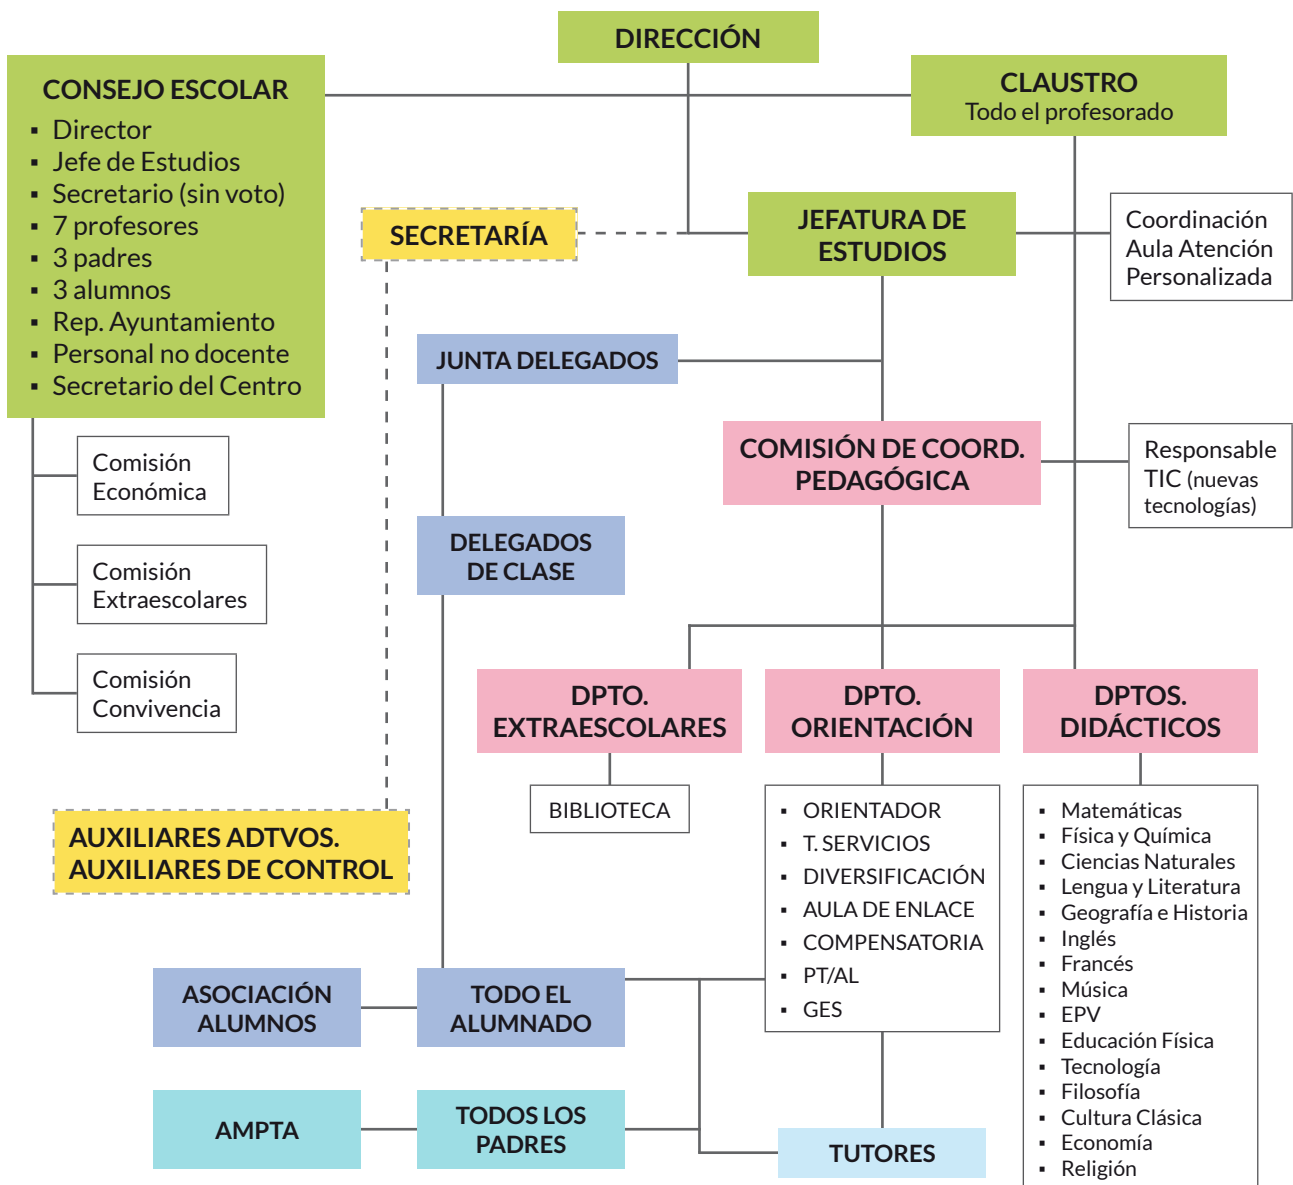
DIRECCIÓN

CONSEJO ESCOLAR
- Director
- Jefe de Estudios
- Secretario (sin voto)
- 7 profesores
- 3 padres
- 3 alumnos
- Rep. Ayuntamiento
- Personal no docente
- Secretario del Centro

CLAUSTRO
Todo el profesorado

SECRETARÍA

JEFATURA DE ESTUDIOS

Coordinación Aula Atención Personalizada

JUNTA DELEGADOS

Comisión Económica

COMISIÓN DE COORD. PEDAGÓGICA

Responsable TIC (nuevas tecnologías)

DELEGADOS DE CLASE

Comisión Extraescolares

Comisión Convivencia

DPTO. EXTRAESCOLARES

DPTO. ORIENTACIÓN

DPTOS. DIDÁCTICOS

BIBLIOTECA

AUXILIARES ADTVOS.
AUXILIARES DE CONTROL

- ORIENTADOR
- T. SERVICIOS
- DIVERSIFICACIÓN
- AULA DE ENLACE
- COMPENSATORIA
- PT/AL
- GES

- Matemáticas
- Física y Química
- Ciencias Naturales
- Lengua y Literatura
- Geografía e Historia
- Inglés
- Francés
- Música
- EPV
- Educación Física
- Tecnología
- Filosofía
- Cultura Clásica
- Economía
- Religión

ASOCIACIÓN ALUMNOS

TODO EL ALUMNADO

AMPTA

TODOS LOS PADRES

TUTORES